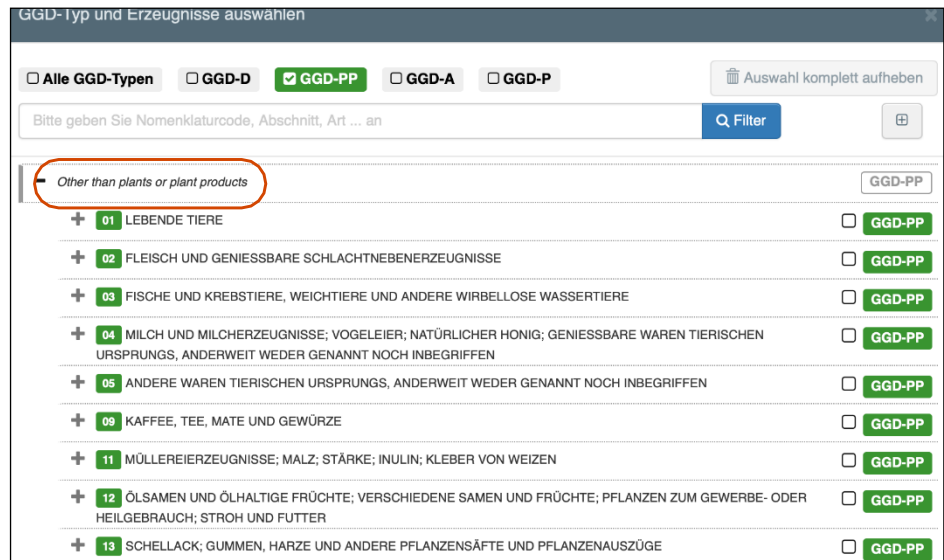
GGD-Typ und Erzeugnisse auswählen

Alle GGD-Typen GGD-D GGD-PP GGD-A GGD-P

Auswahl komplett aufheben

Bitte geben Sie Nomenklaturcode, Abschnitt, Art ... an

Filter

Other than plants or plant products GGD-PP

01 LEBENDE TIERE GGD-PP

02 FLEISCH UND GENIESSBARE SCHLACHTNEBENERZEUGNISSE GGD-PP

03 FISCHE UND KREBSTIERE, WEICHTIERE UND ANDERE WIRBELLOSE WASSERTIERE GGD-PP

04 MILCH UND MILCHERZEUGNISSE; VOGELEIER; NATÜRLICHER HONIG; GENIESSBARE WAREN TIERISCHEN URSPRUNGS, ANDERWEIT WEDER GENANNT NOCH INBEGRIFFEN GGD-PP

05 ANDERE WAREN TIERISCHEN URSPRUNGS, ANDERWEIT WEDER GENANNT NOCH INBEGRIFFEN GGD-PP

09 KAFFEE, TEE, MATE UND GEWÜRZE GGD-PP

11 MÜLLEREIERZEUGNISSE; MALZ; STÄRKE; INULIN; KLEBER VON WEIZEN GGD-PP

12 ÖLSAMEN UND ÖLHALTIGE FRÜCHTE; VERSCHIEDENE SAMEN UND FRÜCHTE; PFLANZEN ZUM GEWERBE- ODER HEILGEBRAUCH; STROH UND FUTTER GGD-PP

13 SCHELLACK; GUMMEN, HARZE UND ANDERE PFLANZENSÄFTE UND PFLANZENAUSZÜGE GGD-PP